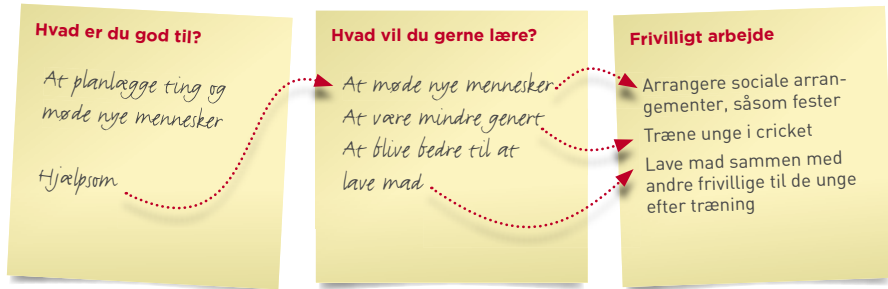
Hvad er du god til?

At planlægge ting og møde nye mennesker

Hjælpsom

Hvad vil du gerne lære?

At møde nye mennesker

At være mindre genert

At blive bedre til at lave mad

Frivilligt arbejde

Arrangere sociale arrangementer, såsom fester

Træne unge i cricket

Lave mad sammen med andre frivillige til de unge efter træning